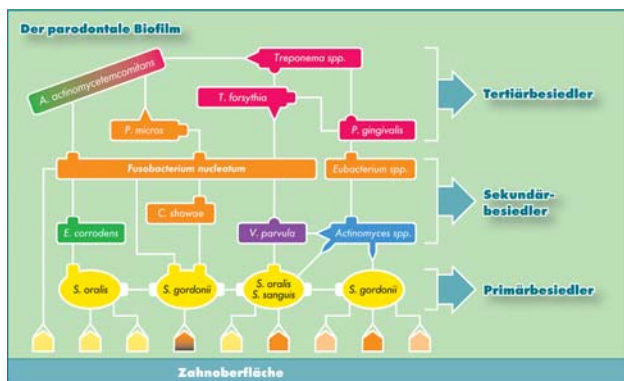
Der parodontale Biofilm

Treponema spp.

A. actinomycetemcomitans

T. forsythia

P. micros

P. gingivalis

Tertiärbesiedler

Fusobacterium nucleatum

Eubacterium spp.

Sekundärbesiedler

E. corrodens

C. showae

V. parvula

Actinomyces spp.

S. oralis

S. gordonii

S. oralis S. sanguis

S. gordonii

Primärbesiedler

Zahnoberfläche